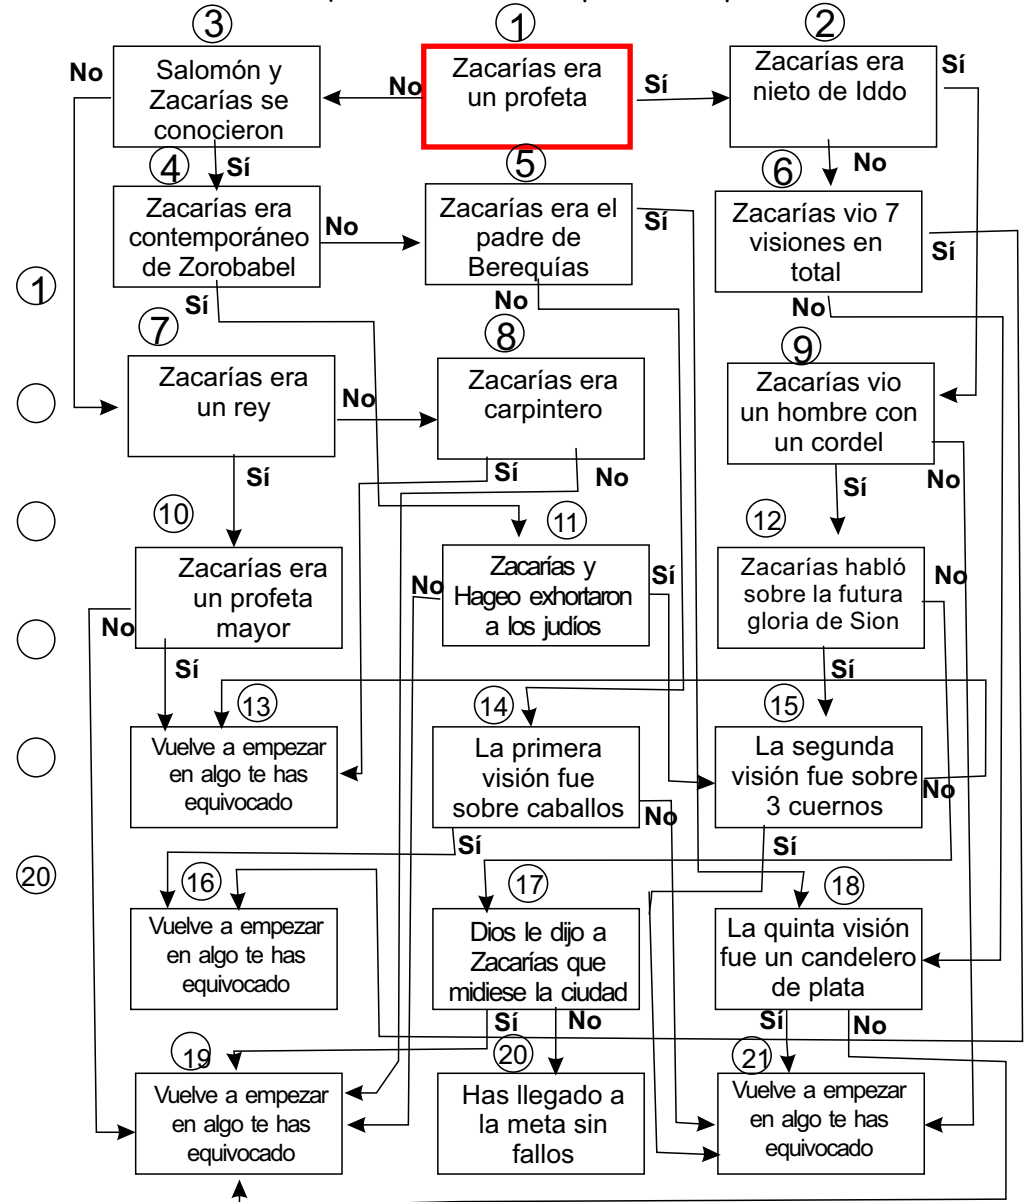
③
Salomón y Zacarías se conocieron

①
Zacarías era un profeta

②
Zacarías era nieto de Iddo

No
No
Sí

Sí
④
Zacarías era contemporáneo de Zorobabel

No
⑤
Zacarías era el padre de Berequías

Sí
No
⑥
Zacarías vio 7 visiones en total

Sí

①

Sí
No
No

⑦
Zacarías era un rey

No
⑧
Zacarías era carpintero

⑨
Zacarías vio un hombre con un cordel

Sí
Sí
No
Sí
No

⑩
Zacarías era un profeta mayor

No
No
⑪
Zacarías y Hageo exhortaron a los judíos

Sí
⑫
Zacarías habló sobre la futura gloria de Sion

No

Sí
Sí

⑬
Vuelve a empezar en algo te has equivocado

⑭
La primera visión fue sobre caballos

⑮
La segunda visión fue sobre 3 cuernos

No
No
Sí
Sí

⑳
⑯
Vuelve a empezar en algo te has equivocado

⑰
Dios le dijo a Zacarías que midiese la ciudad

⑱
La quinta visión fue un candelero de plata

Sí
No
Sí
No

⑲
Vuelve a empezar en algo te has equivocado

⑳
Has llegado a la meta sin fallos

㉑
Vuelve a empezar en algo te has equivocado